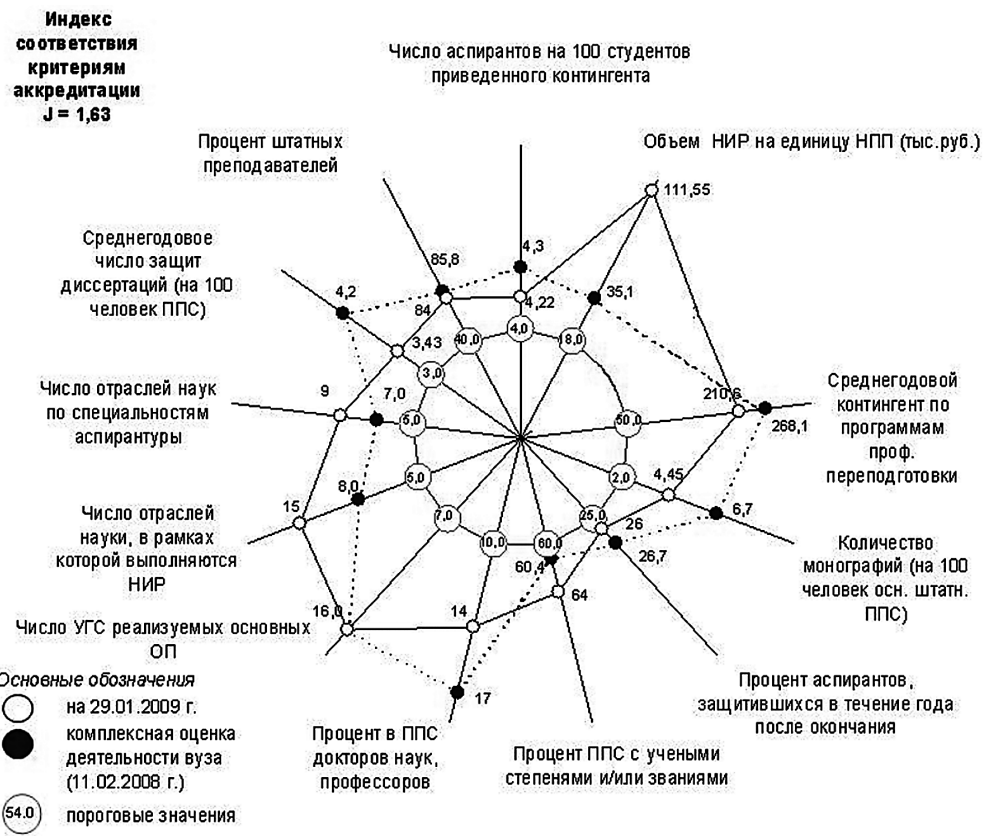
Индекс соответствия критериям аккредитации J = 1,63

Число аспирантов на 100 студентов приведенного контингента

Процент штатных преподавателей

Объем НИР на единицу НПП (тыс.руб.)

111,55

4,3

85,8

35,1

Среднегодовое число защит диссертаций (на 100 человек ППС)

4,2

84

4,22

40,0

4,0

18,0

3,43

3,0

Число отраслей наук по специальностям аспирантуры

9

7,0

6,0

60,0

210,6

268,1

Среднегодовой контингент по программам проф. переподготовки

5,0

2,0

4,45

8,0

Число отраслей науки, в рамках которой выполняются НИР

15

7,0

10,0

60,0

25,0

26

6,7

26,7

Количество монографий (на 100 человек осн. штатн. ППС)

60,4

64

16,0

14

Число УГС реализуемых основных ОП

Основные обозначения

на 29.01.2009 г.

комплексная оценка деятельности вуза (11.02.2008 г.)

54.0 пороговые значения

17

Процент аспирантов, защитившихся в течение года после окончания

Процент в ППС докторов наук, профессоров

Процент ППС с учеными степенями и/или званиями